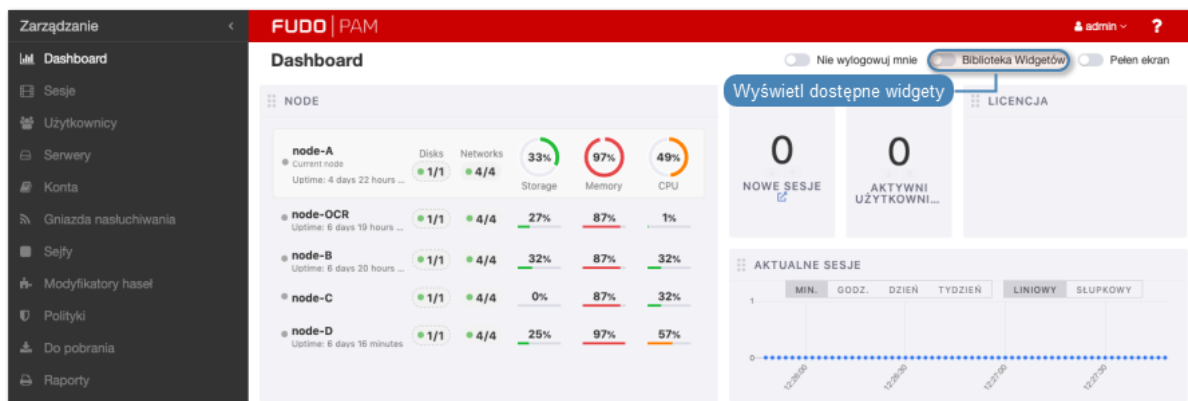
Zarządzanie
Dashboard
Sesje
Użytkownicy
Serwery
Konta
Gniazda nasłuchiwania
Sejfy
Modyfikatory haseł
Polityki
Do pobrania
Raporty

FUDO | PAM
admin
?

Dashboard
Nie wylogowuj mnie
Biblioteka Widgetów
Pełen ekran
Wyświetl dostępne widgety

NODE

| | Disks | Networks | | | |
|---|---|---|---|---|---|
| node-A Current node Uptime: 4 days 22 hours ... | 1/1 | 4/4 | 33% Storage | 97% Memory | 49% CPU |
| node-OCR Uptime: 6 days 19 hours ... | 1/1 | 4/4 | 27% | 87% | 1% |
| node-B Uptime: 6 days 20 hours ... | 1/1 | 4/4 | 32% | 87% | 32% |
| node-C | 1/1 | 4/4 | 0% | 87% | 32% |
| node-D Uptime: 6 days 16 minutes | 1/1 | 4/4 | 25% | 97% | 57% |

0
NOWE SESJE

0
AKTYWNI UŻYTKOWNI...

LICENCJA

AKTUALNE SESJE
MIN. GODZ. DZIEŃ TYDZIEŃ
LINIOWY SŁUPKOWY
1
0
12:26:00
12:26:30
12:27:00
12:27:30